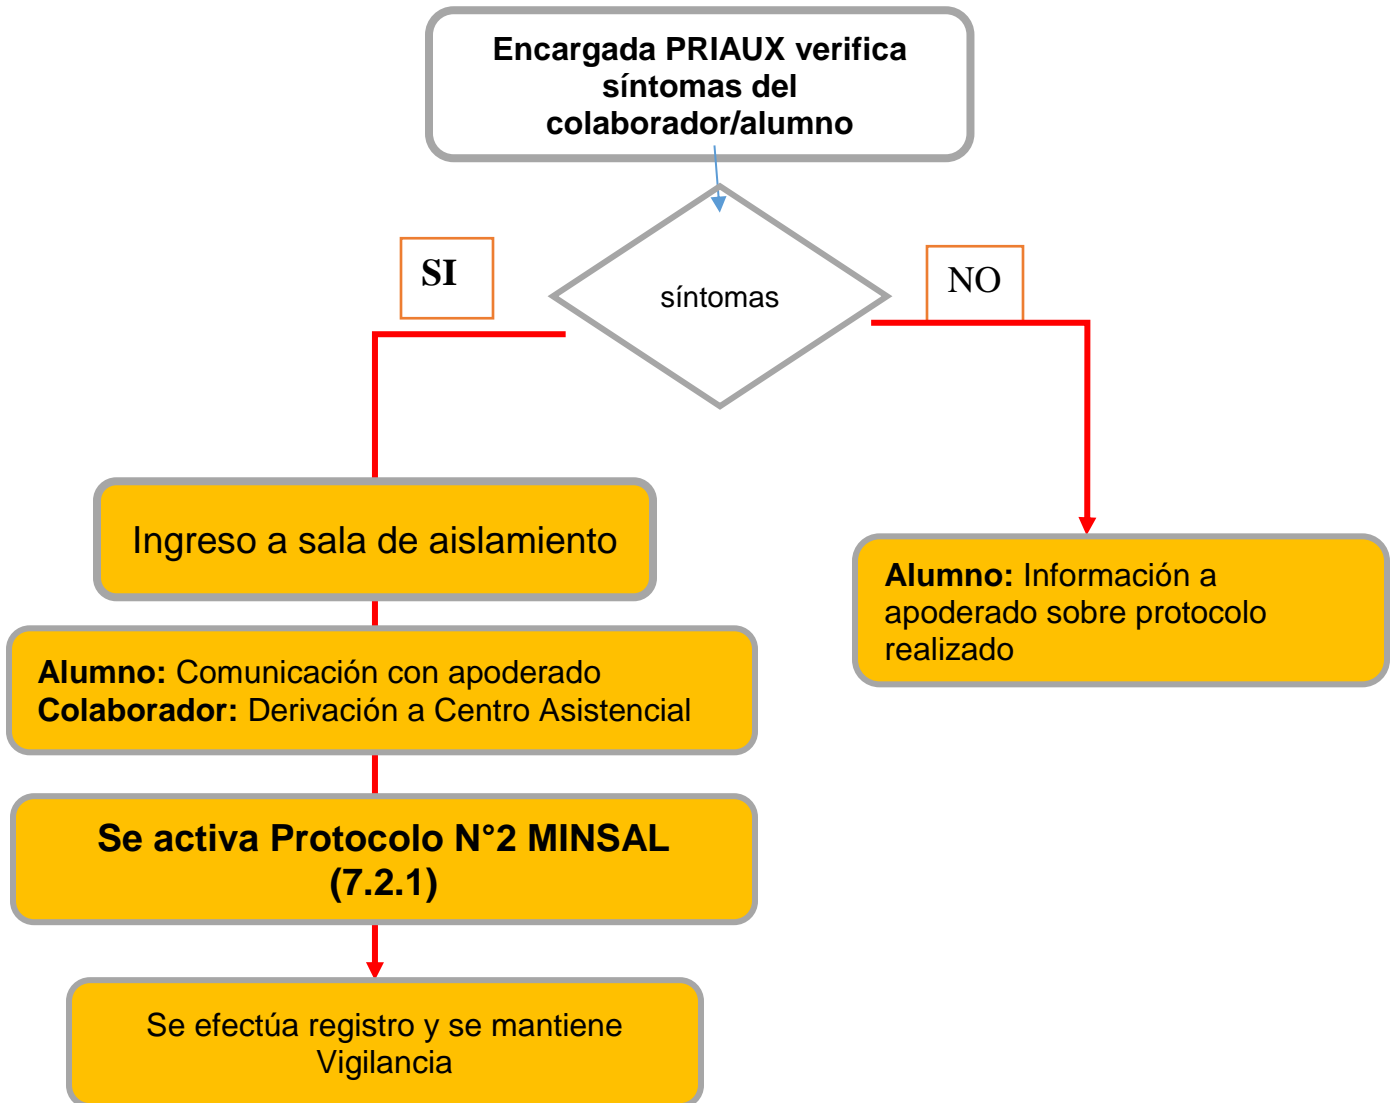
Encargada PRIAUX verifica síntomas del colaborador/alumno

síntomas

SI

NO

Ingreso a sala de aislamiento

Alumno: Comunicación con apoderado
Colaborador: Derivación a Centro Asistencial

Se activa Protocolo N°2 MINSAL (7.2.1)

Se efectúa registro y se mantiene Vigilancia

Alumno: Información a apoderado sobre protocolo realizado